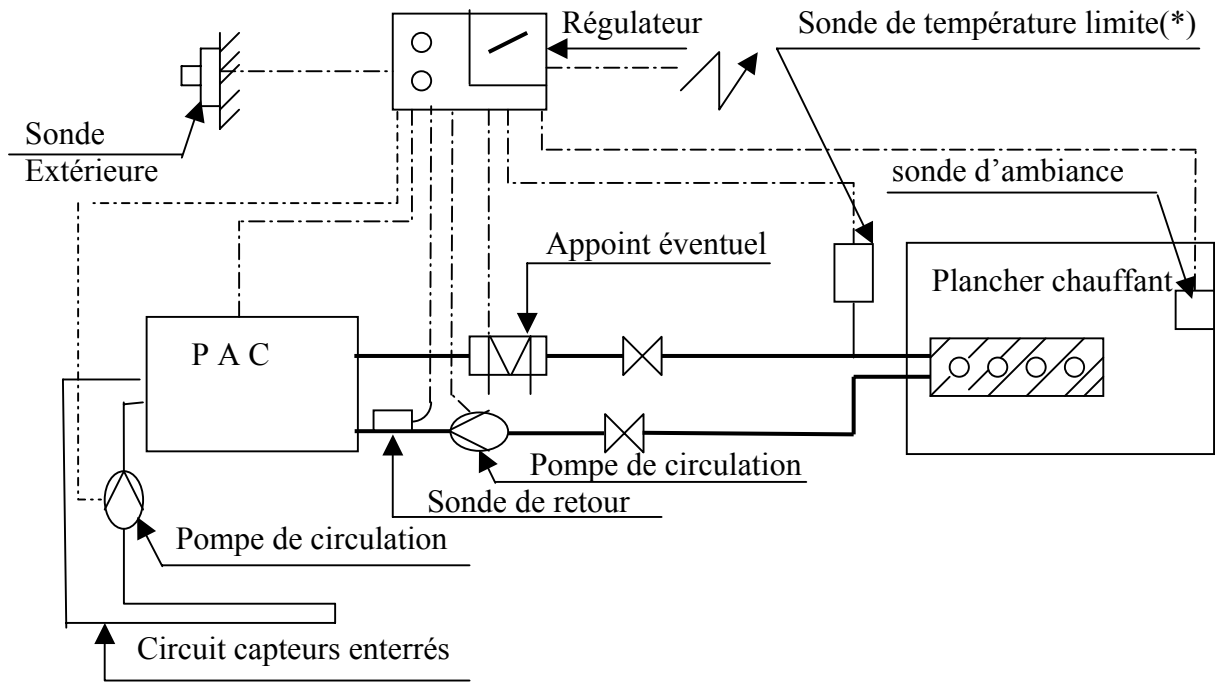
Régulateur

Sonde de température limite(*)

Sonde Extérieure

sonde d'ambiance

Appoint éventuel

Plancher chauffant

P A C

Pompe de circulation

Sonde de retour

Pompe de circulation

Circuit capteurs enterrés